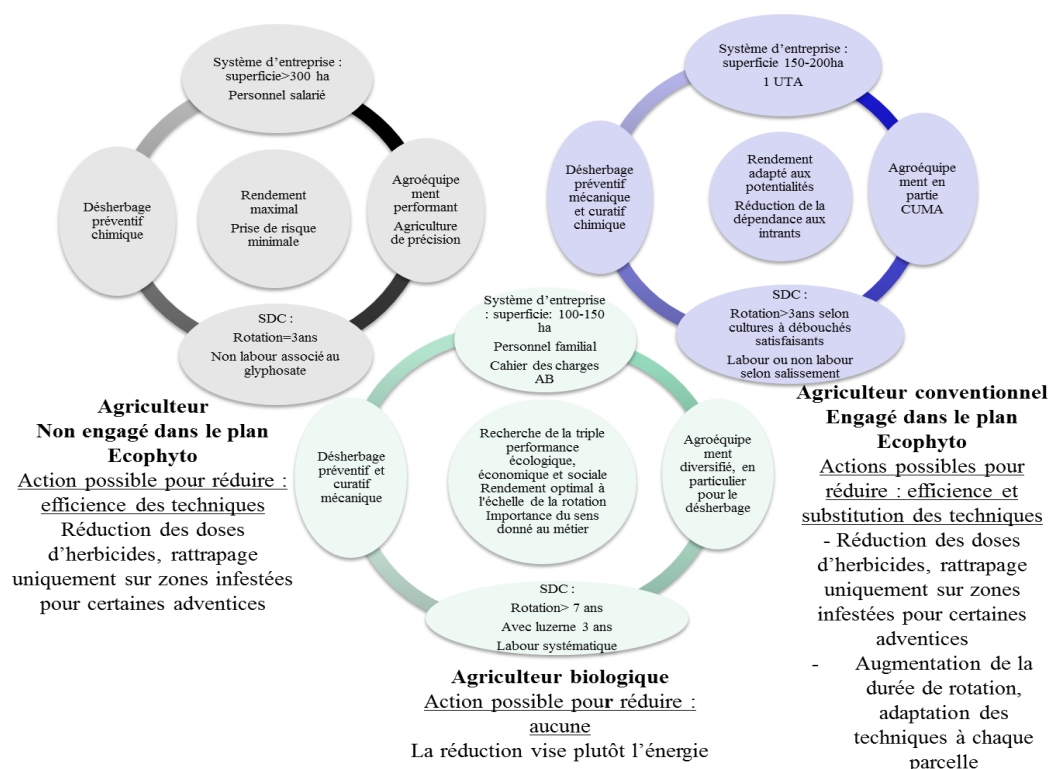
Système d'entreprise : superficie>300 ha
Personnel salarié

Désherbage préventif chimique

Rendement maximal
Prise de risque minimale

Agroéquipement performant
Agriculture de précision

SDC :
Rotation=3ans
Non labour associé au glyphosate

Agriculteur
Non engagé dans le plan Ecophyto
Action possible pour réduire : efficience des techniques
Réduction des doses d'herbicides, rattrapage uniquement sur zones infestées pour certaines adventices

Système d'entreprise : superficie 150-200ha
1 UTA

Désherbage préventif mécanique et curatif chimique

Rendement adapté aux potentialités
Réduction de la dépendance aux intrants

Agroéquipement en partie CUMA

SDC :
Rotation>3ans selon cultures à débouchés satisfaisants
Labour ou non labour selon salissement

Agriculteur conventionnel
Engagé dans le plan Ecophyto
Actions possibles pour réduire : efficience et substitution des techniques
- Réduction des doses d'herbicides, rattrapage uniquement sur zones infestées pour certaines adventices
- Augmentation de la durée de rotation, adaptation des techniques à chaque parcelle

Système d'entreprise : superficie: 100-150 ha
Personnel familial
Cahier des charges AB

Désherbage préventif et curatif mécanique

Recherche de la triple performance écologique, économique et sociale
Rendement optimal à l'échelle de la rotation
Importance du sens donné au métier

Agroéquipement diversifié, en particulier pour le désherbage

SDC :
Rotation> 7 ans
Avec luzerne 3 ans
Labour systématique

Agriculteur biologique
Action possible pour réduire : aucune
La réduction vise plutôt l'énergie